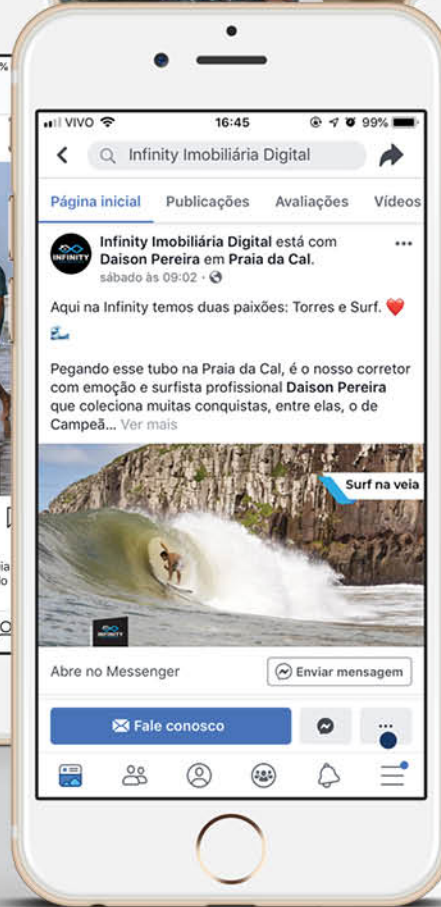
VIVO 16:45 99%

Infinity Imobiliária Digital

Página inicial Publicações Avaliações Vídeos

INFINITY

Infinity Imobiliária Digital está com Daison Pereira em Praia da Cal.
sábado às 09:02 ·

Aqui na Infinity temos duas paixões: Torres e Surf. ❤️

Pegando esse tubo na Praia da Cal, é o nosso corretor com emoção e surfista profissional Daison Pereira que coleciona muitas conquistas, entre elas, o de Campeã... Ver mais

Surf na veia

INFINITY

Abre no Messenger

Enviar mensagem

Fale conosco

...